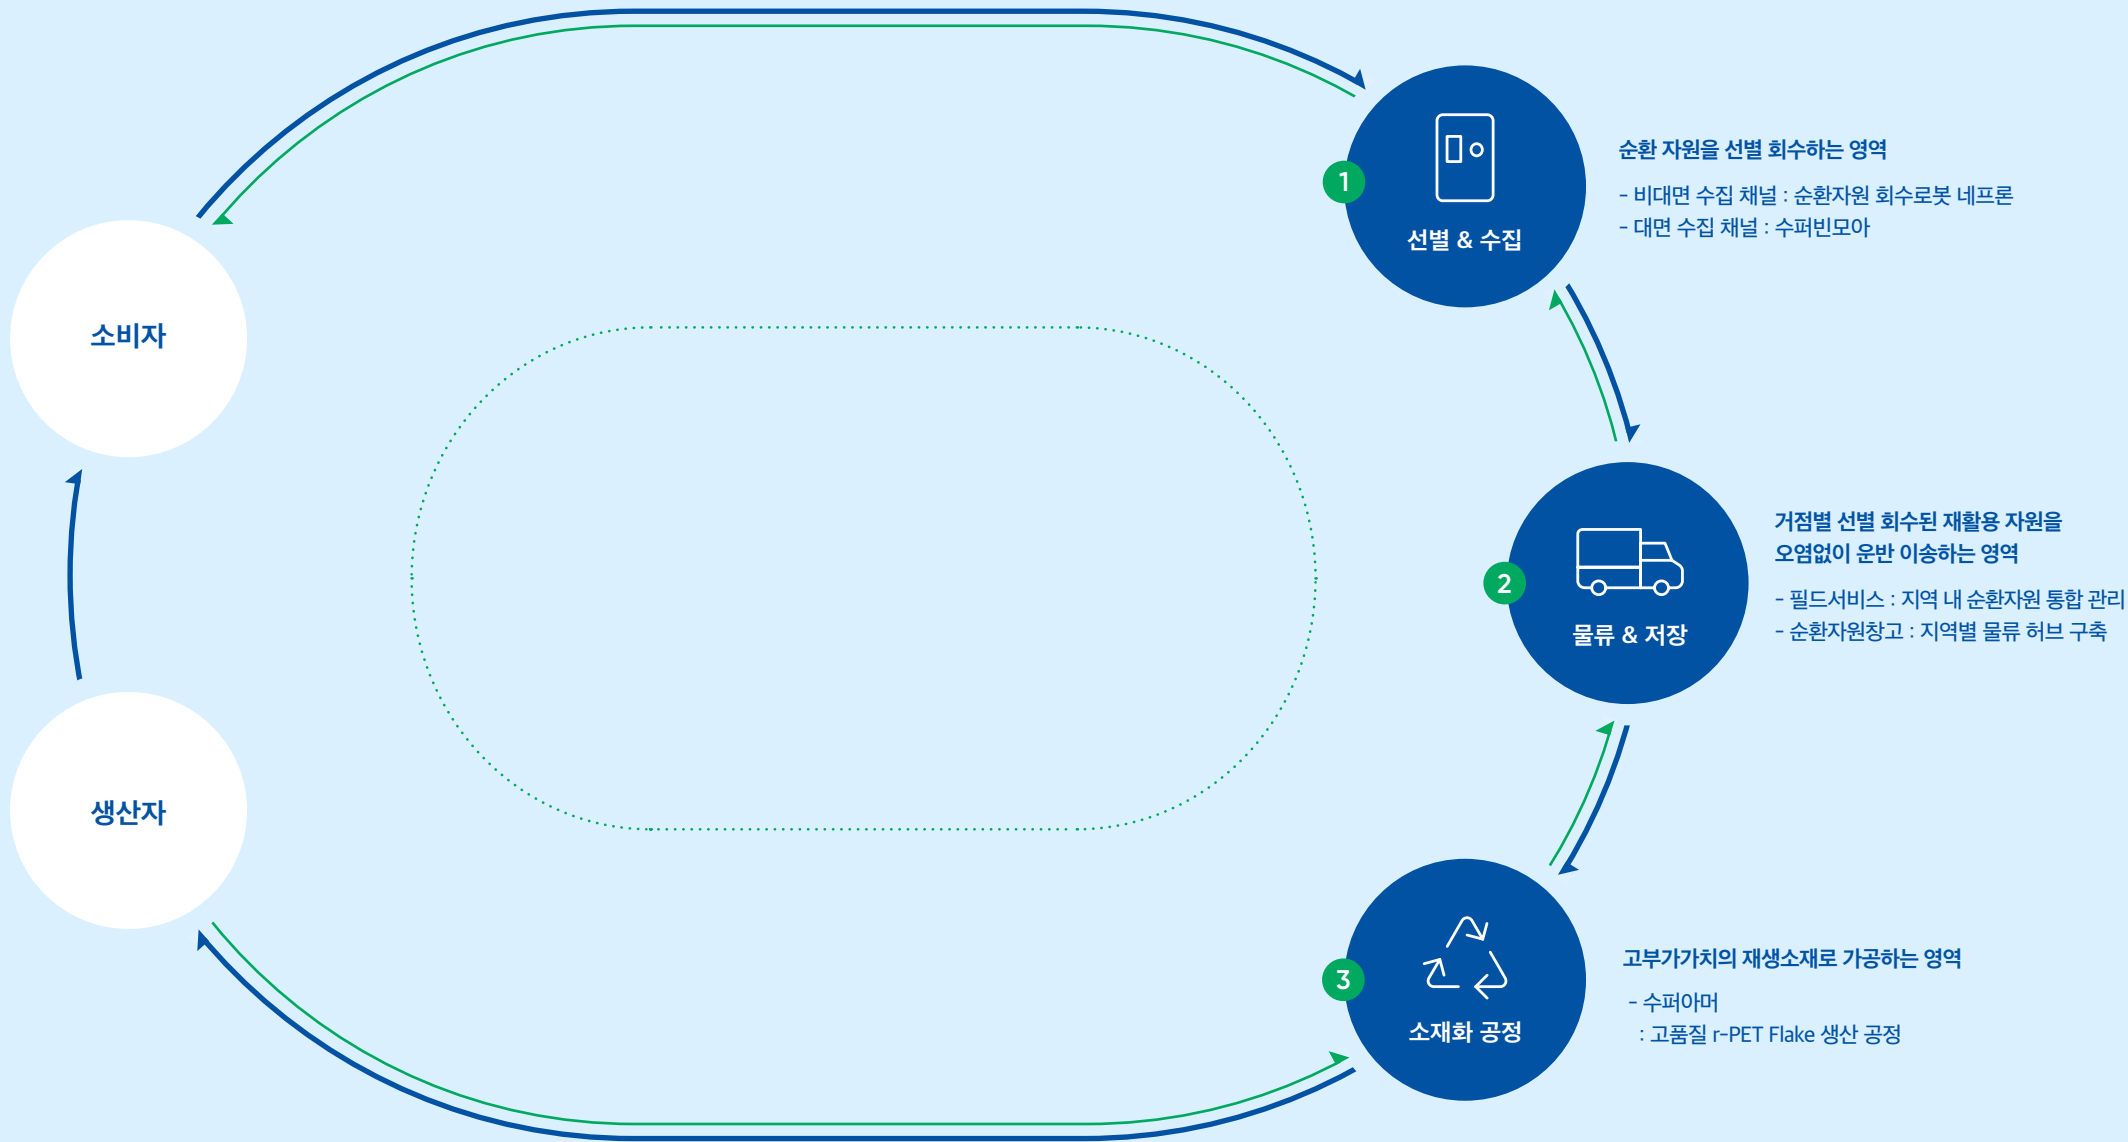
소비자

생산자

1
선별 & 수집

순환 자원을 선별 회수하는 영역

- 비대면 수집 채널 : 순환자원 회수로봇 네프론
- 대면 수집 채널 : 수퍼빈모아

2
물류 & 저장

거점별 선별 회수된 재활용 자원을 오염없이 운반 이송하는 영역

- 필드서비스 : 지역 내 순환자원 통합 관리
- 순환자원창고 : 지역별 물류 허브 구축

3
소재화 공정

고부가가치의 재생소재로 가공하는 영역

- 수퍼아머
: 고품질 r-PET Flake 생산 공정